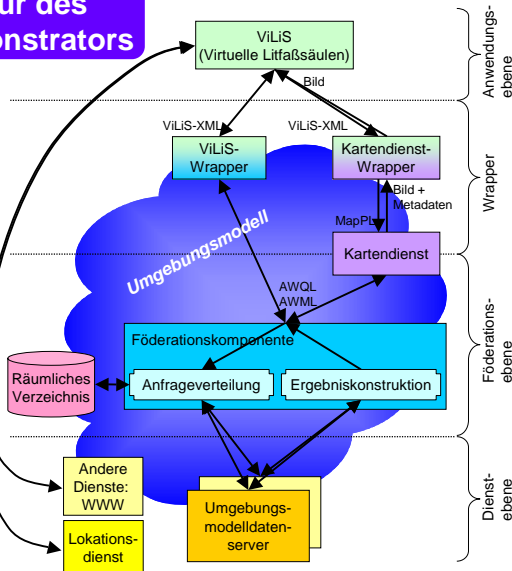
ur des
nstrators

ViLiS
(Virtuelle Litfaßsäulen)

Bild

ViLiS-XML

ViLiS-XML

ViLiS-Wrapper

Kartendienst-Wrapper

Bild + Metadaten

MapPL

Kartendienst

Umgebungsmodell

AWQL
AWML

Föderationskomponente

Räumliches Verzeichnis

Anfrageverteilung

Ergebniskonstruktion

Andere Dienste: WWW

Lokationsdienst

Umgebungsmodelldatenserver

Anwendungsebene

Wrapper

Föderationsebene

Dienstebene